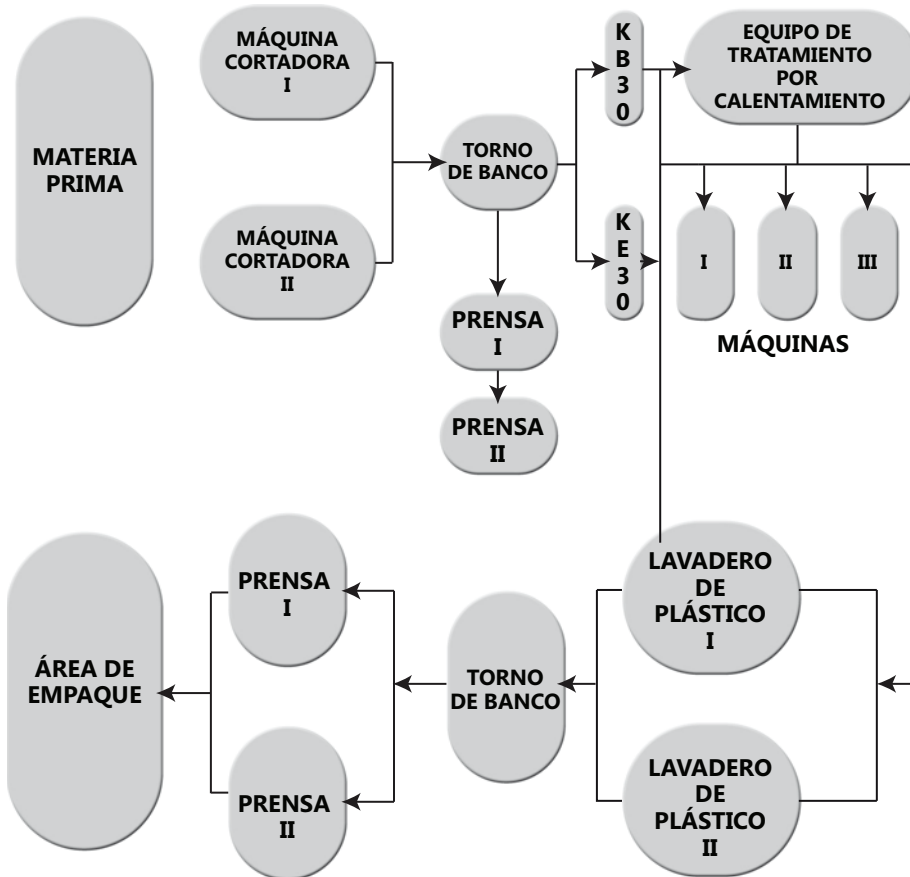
MATERIA PRIMA

MÁQUINA CORTADORA I

MÁQUINA CORTADORA II

TORNO DE BANCO

PRENSA I

PRENSA II

KB30

KE30

EQUIPO DE TRATAMIENTO POR CALENTAMIENTO

I

II

III

MÁQUINAS

LAVADERO DE PLÁSTICO I

LAVADERO DE PLÁSTICO II

TORNO DE BANCO

PRENSA I

PRENSA II

ÁREA DE EMPAQUE